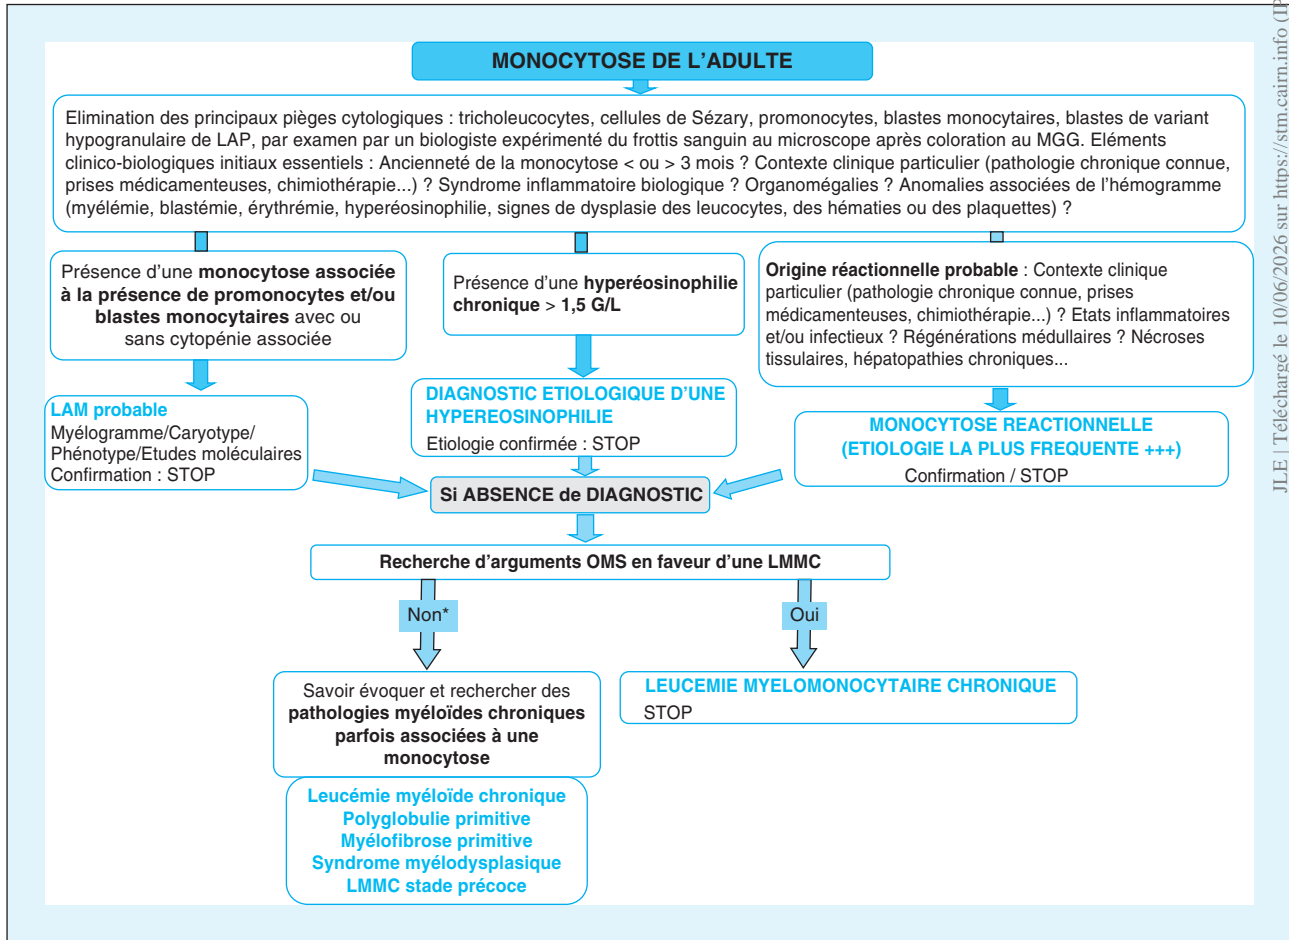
MONOCYTOSE DE L'ADULTE

Elimination des principaux pièges cytologiques : tricholeucocytes, cellules de Sézary, promonocytes, blastes monocytaires, blastes de variant hypogranulaire de LAP, par examen par un biologiste expérimenté du frottis sanguin au microscope après coloration au MGG. Eléments clinico-biologiques initiaux essentiels : Ancienneté de la monocytose < ou > 3 mois ? Contexte clinique particulier (pathologie chronique connue, prises médicamenteuses, chimiothérapie...) ? Syndrome inflammatoire biologique ? Organomégalies ? Anomalies associées de l'hémogramme (myélémie, blastémie, érythrémie, hyperéosinophilie, signes de dysplasie des leucocytes, des hématies ou des plaquettes) ?

Présence d'une monocytose associée à la présence de promonocytes et/ou blastes monocytaires avec ou sans cytopénie associée

Présence d'une hyperéosinophilie chronique > 1,5 G/L

Origine réactionnelle probable : Contexte clinique particulier (pathologie chronique connue, prises médicamenteuses, chimiothérapie...) ? Etats inflammatoires et/ou infectieux ? Régénérations médullaires ? Nécroses tissulaires, hépatopathies chroniques...

LAM probable
Myélogramme/Caryotype/ Phénotype/Etudes moléculaires
Confirmation : STOP

DIAGNOSTIC ETIOLOGIQUE D'UNE HYPEREOSINOPHILIE
Etiologie confirmée : STOP

MONOCYTOSE REACTIONNELLE (ETIOLOGIE LA PLUS FREQUENTE +++)
Confirmation / STOP

Si ABSENCE de DIAGNOSTIC

Recherche d'arguments OMS en faveur d'une LMMC

Non*

Oui

Savoir évoquer et rechercher des pathologies myéloïdes chroniques parfois associées à une monocytose

LEUCEMIE MYELOMONOCYTAIRE CHRONIQUE
STOP

Leucémie myéloïde chronique
Polyglobulie primitive
Myélofibrose primitive
Syndrome myélodysplasique
LMMC stade précoce

JLE | Téléchargé le 10/06/2026 sur https://stm.cairn.info (IP